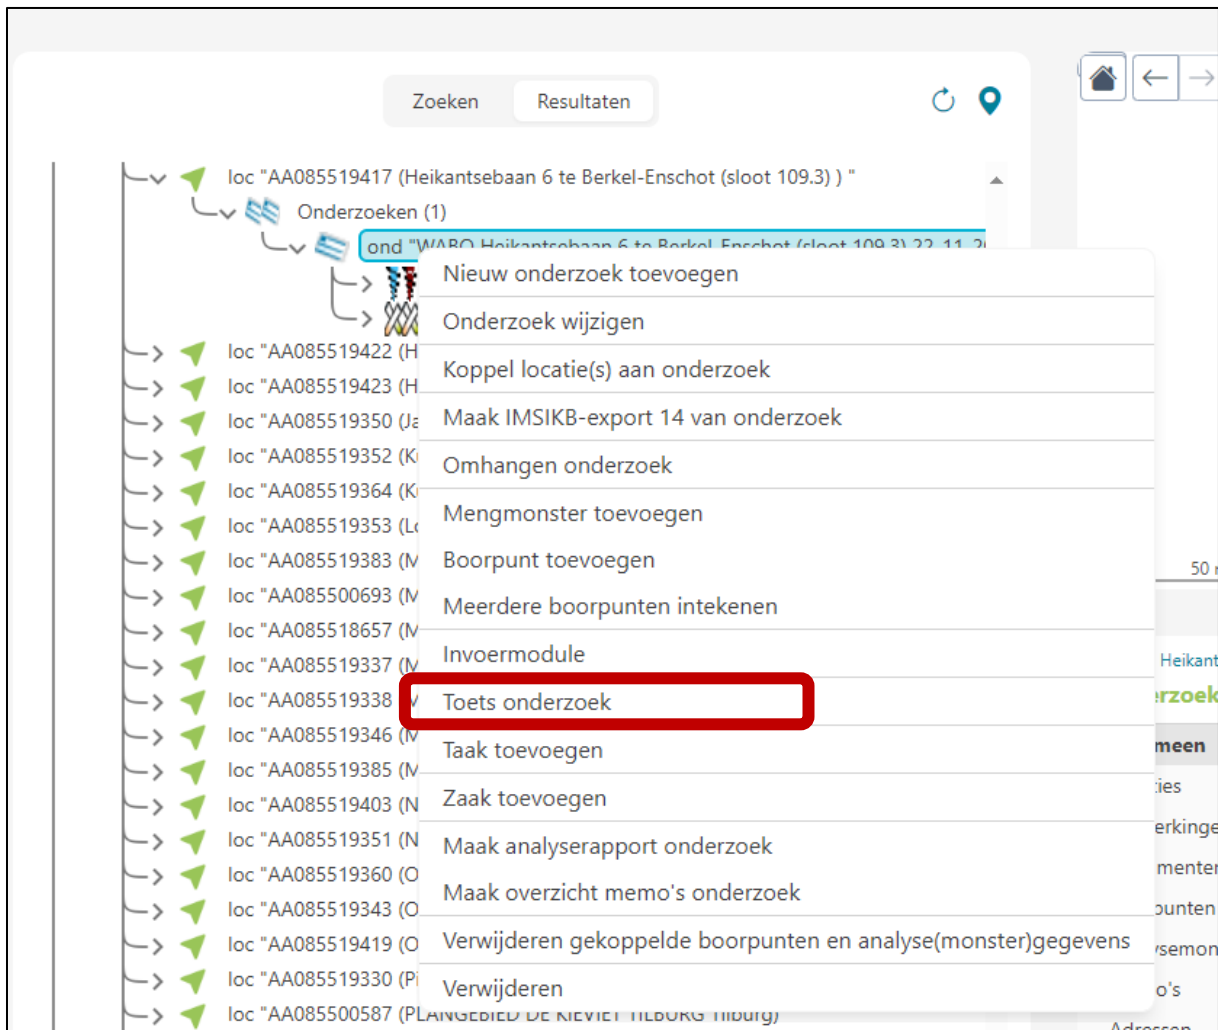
Zoeken Resultaten

loc "AA085519417 (Heikantsebaan 6 te Berkel-Enschot (sloot 109.3) ) "
Onderzoeken (1)
ond "WABO Heikantsebaan 6 te Berkel-Enschot (sloot 109.3) 22-11-2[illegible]
loc "AA085519422 (H
loc "AA085519423 (H
loc "AA085519350 (Ja
loc "AA085519352 (K
loc "AA085519364 (K
loc "AA085519353 (L
loc "AA085519383 (M
loc "AA085500693 (M
loc "AA085518657 (M
loc "AA085519337 (M
loc "AA085519338 (
loc "AA085519346 (M
loc "AA085519385 (M
loc "AA085519403 (N
loc "AA085519351 (N
loc "AA085519360 (O
loc "AA085519343 (O
loc "AA085519419 (O
loc "AA085519330 (P
loc "AA085500587 (PLANGEBIED DE KIEVIET TILBURG Tilburg)

Nieuw onderzoek toevoegen
Onderzoek wijzigen
Koppel locatie(s) aan onderzoek
Maak IMSIKB-export 14 van onderzoek
Omhangen onderzoek
Mengmonster toevoegen
Boorpunt toevoegen
Meerdere boorpunten intekenen
Invoermodule
Toets onderzoek
Taak toevoegen
Zaak toevoegen
Maak analyserapport onderzoek
Maak overzicht memo's onderzoek
Verwijderen gekoppelde boorpunten en analyse(monster)gegevens
Verwijderen

50
Heikant
rzoek
meen
ies
erkinge
mente
unten
semon
o's
Adressen